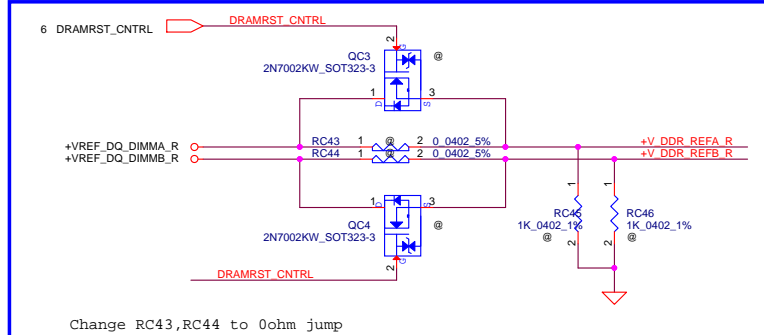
6 DRAMRST_CNTRL

DRAMRST_CNTRL

QC3
2N7002KW_SOT323-3

2
@
1
3
D
S

+VREF_DQ_DIMMA_R
+VREF_DQ_DIMMB_R

RC43 1 @ 2 0_0402_5%
RC44 1 @ 2 0_0402_5%

+V_DDR_REFA_R
+V_DDR_REFB_R

1
1

QC4
2N7002KW_SOT323-3

1
3
@
2

RC45
1K_0402_1%
@
2

RC46
1K_0402_1%
@
2

DRAMRST_CNTRL

Change RC43,RC44 to 0ohm jump